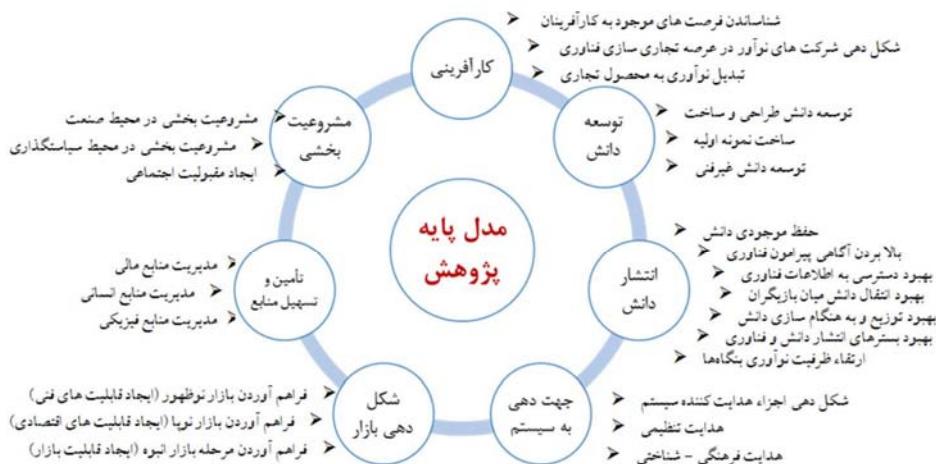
مدل پایه پژوهش

کارآفرینی
شناساندن فرصت های موجود به کارآفرینان
شکل دهی شرکت های نوآور در عرصه تجاری سازی فناوری
تبدیل نوآوری به محصول تجاری

توسعه دانش
توسعه دانش طراحی و ساخت
ساخت نمونه اولیه
توسعه دانش غیرفنی

انتشار دانش
حفظ موجودی دانش
بالا بردن آگاهی پیرامون فناوری
بهبود دسترسی به اطلاعات فناوری
بهبود انتقال دانش میان بازیگران
بهبود توزیع و به هنگام سازی دانش
بهبود بسترهای انتشار دانش و فناوری
ارتقاء ظرفیت نوآوری بنگاه‌ها

جهت دهی به سیستم
شکل دهی اجزاء هدایت کننده سیستم
هدایت تنظیمی
هدایت فرهنگی – شناختی

شکل دهی بازار
فراهم آوردن بازار نوظهور (ایجاد قابلیت های فنی)
فراهم آوردن بازار نوپا (ایجاد قابلیت های اقتصادی)
فراهم آوردن مرحله بازار انبوه (ایجاد قابلیت بازار)

تأمین و تسهیل منابع
مدیریت منابع مالی
مدیریت منابع انسانی
مدیریت منابع فیزیکی

مشروعیت بخشی
مشروعیت بخشی در محیط صنعت
مشروعیت بخشی در محیط سیاستگذاری
ایجاد مقبولیت اجتماعی